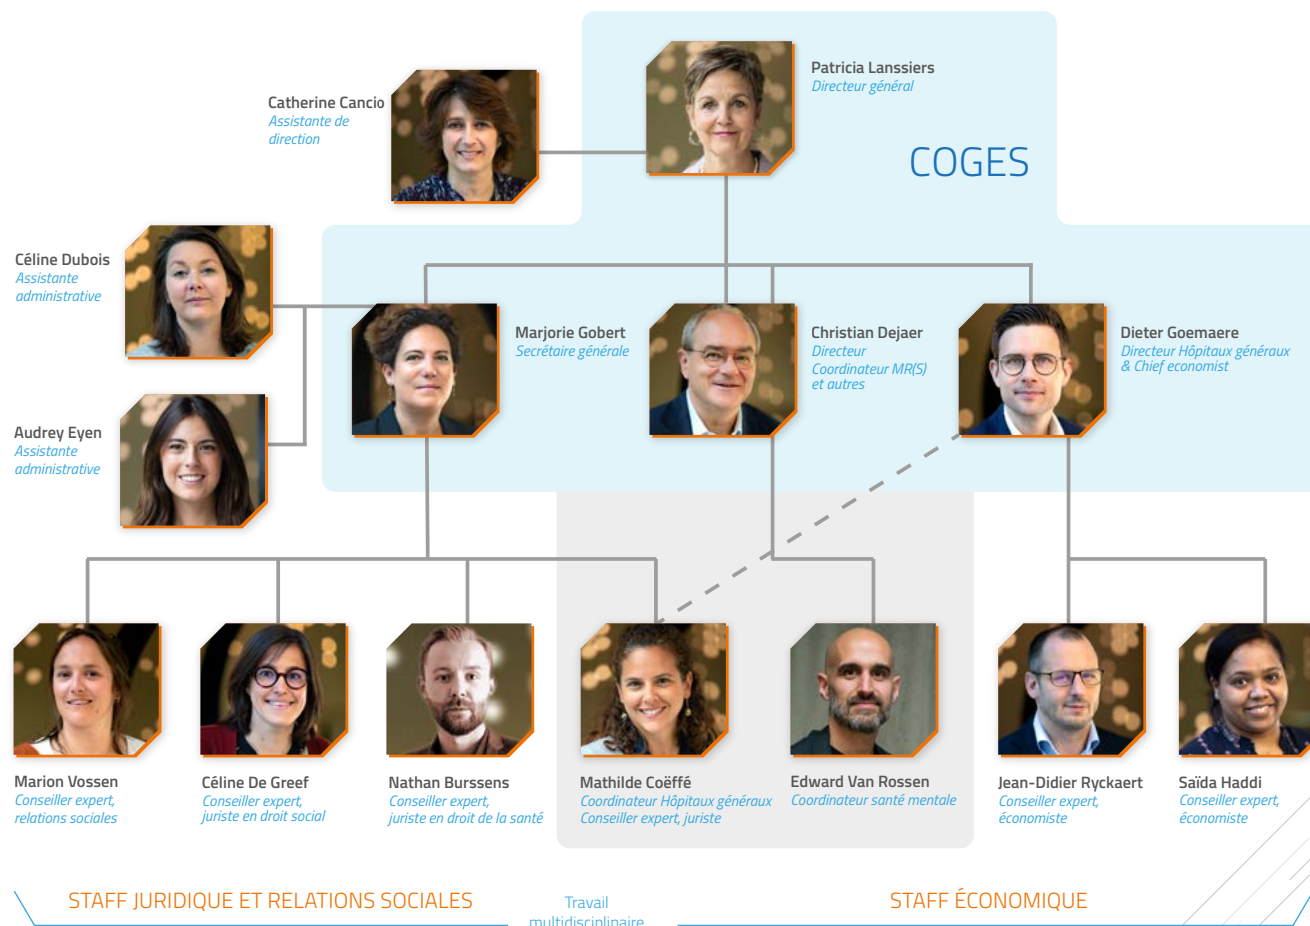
Patricia Lanssiers
Directeur général

COGES

Catherine Cancio
Assistante de direction

Céline Dubois
Assistante administrative

Audrey Eyen
Assistante administrative

Marjorie Gobert
Secrétaire générale

Christian Dejaer
Directeur Coordinateur MR(S) et autres

Dieter Goemaere
Directeur Hôpitaux généraux & Chief economist

Marion Vossen
Conseiller expert, relations sociales

Céline De Greef
Conseiller expert, juriste en droit social

Nathan Burssens
Conseiller expert, juriste en droit de la santé

Mathilde Coëffé
Coordinateur Hôpitaux généraux
Conseiller expert, juriste

Edward Van Rossen
Coordinateur santé mentale

Jean-Didier Ryckaert
Conseiller expert, économiste

Saïda Haddi
Conseiller expert, économiste

STAFF JURIDIQUE ET RELATIONS SOCIALES

Travail multidisciplinaire

STAFF ÉCONOMIQUE